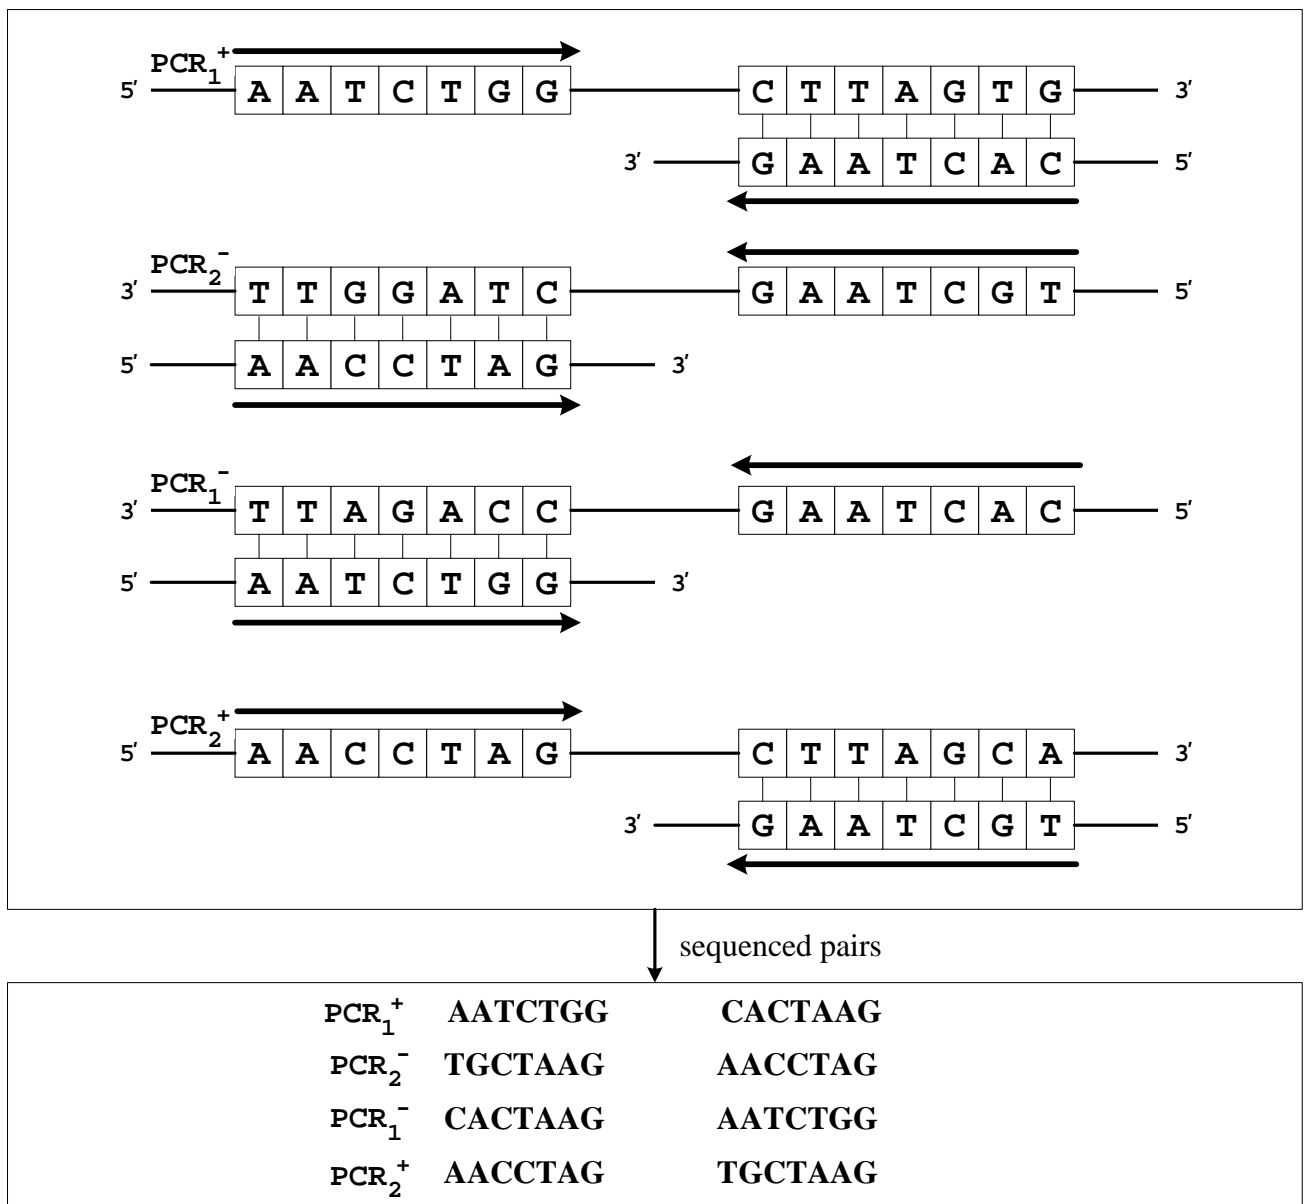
$PCR_1^+$
5′ A A T C T G G C T T A G T G 3′
3′ G A A T C A C 5′

$PCR_2^-$
3′ T T G G A T C G A A T C G T 5′
5′ A A C C T A G 3′

$PCR_1^-$
3′ T T A G A C C G A A T C A C 5′
5′ A A T C T G G 3′

$PCR_2^+$
5′ A A C C T A G C T T A G C A 3′
3′ G A A T C G T 5′

sequenced pairs

| | | |
|---|---|---|
| $PCR_1^+$ | AATCTGG | CACTAAG |
| $PCR_2^-$ | TGCTAAG | AACCTAG |
| $PCR_1^-$ | CACTAAG | AATCTGG |
| $PCR_2^+$ | AACCTAG | TGCTAAG |